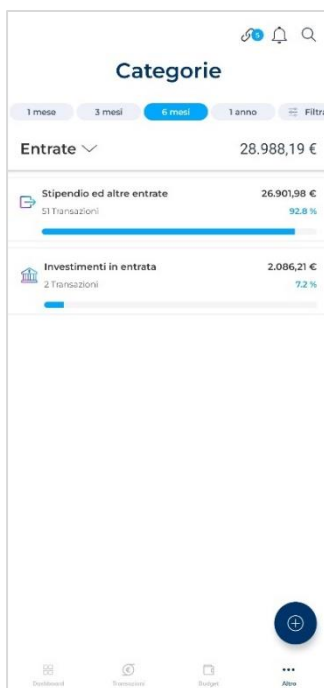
5

Categorie

1 mese
3 mesi
6 mesi
1 anno
Filtra

Entrate
28.988,19 €

Stipendio ed altre entrate
26.901,98 €
51 Transazioni
92.8 %

Investimenti in entrata
2.086,21 €
2 Transazioni
7.2 %

Dashboard
Transazioni
Budget
Altro